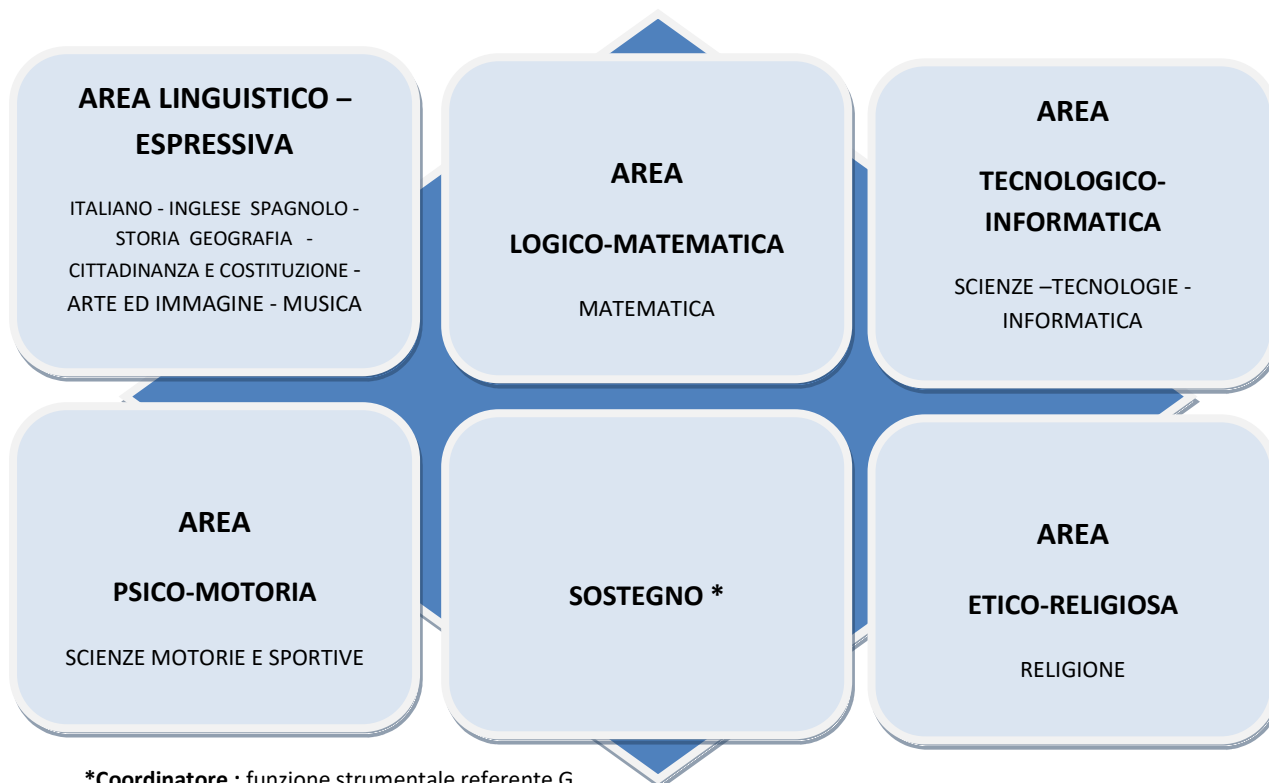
AREA LINGUISTICO – ESPRESSIVA

ITALIANO - INGLESE SPAGNOLO - STORIA GEOGRAFIA - CITTADINANZA E COSTITUZIONE - ARTE ED IMMAGINE - MUSICA

AREA

LOGICO-MATEMATICA

MATEMATICA

AREA

TECNOLOGICO-INFORMATICA

SCIENZE –TECNOLOGIE - INFORMATICA

AREA

PSICO-MOTORIA

SCIENZE MOTORIE E SPORTIVE

SOSTEGNO *

AREA

ETICO-RELIGIOSA

RELIGIONE

*Coordinatore : funzione strumentale referente G